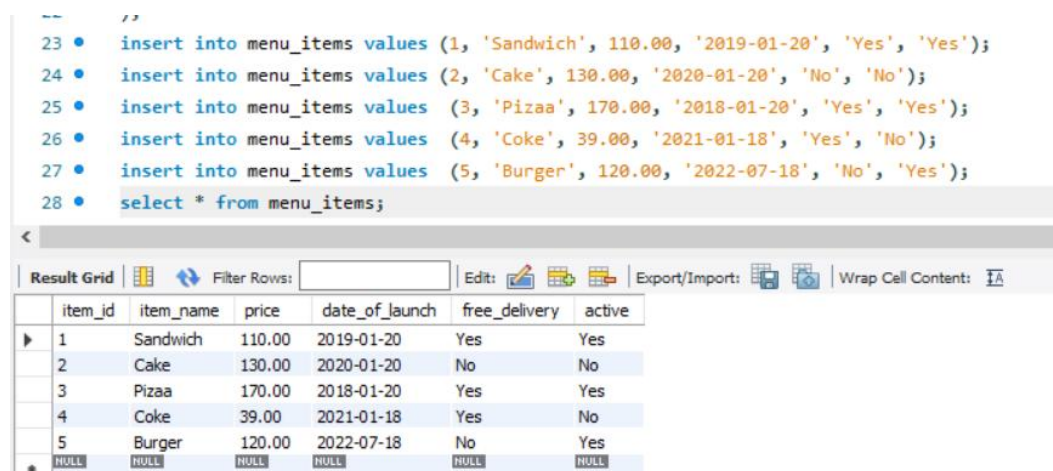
23 insert into menu_items values (1, 'Sandwich', 110.00, '2019-01-20', 'Yes', 'Yes');
24 insert into menu_items values (2, 'Cake', 130.00, '2020-01-20', 'No', 'No');
25 insert into menu_items values (3, 'Pizaa', 170.00, '2018-01-20', 'Yes', 'Yes');
26 insert into menu_items values (4, 'Coke', 39.00, '2021-01-18', 'Yes', 'No');
27 insert into menu_items values (5, 'Burger', 120.00, '2022-07-18', 'No', 'Yes');
28 select * from menu_items;

Result Grid | Filter Rows: | Edit: | Export/Import: | Wrap Cell Content:

| item_id | item_name | price | date_of_launch | free_delivery | active |
|---|---|---|---|---|---|
| 1 | Sandwich | 110.00 | 2019-01-20 | Yes | Yes |
| 2 | Cake | 130.00 | 2020-01-20 | No | No |
| 3 | Pizaa | 170.00 | 2018-01-20 | Yes | Yes |
| 4 | Coke | 39.00 | 2021-01-18 | Yes | No |
| 5 | Burger | 120.00 | 2022-07-18 | No | Yes |
| NULL | NULL | NULL | NULL | NULL | NULL |